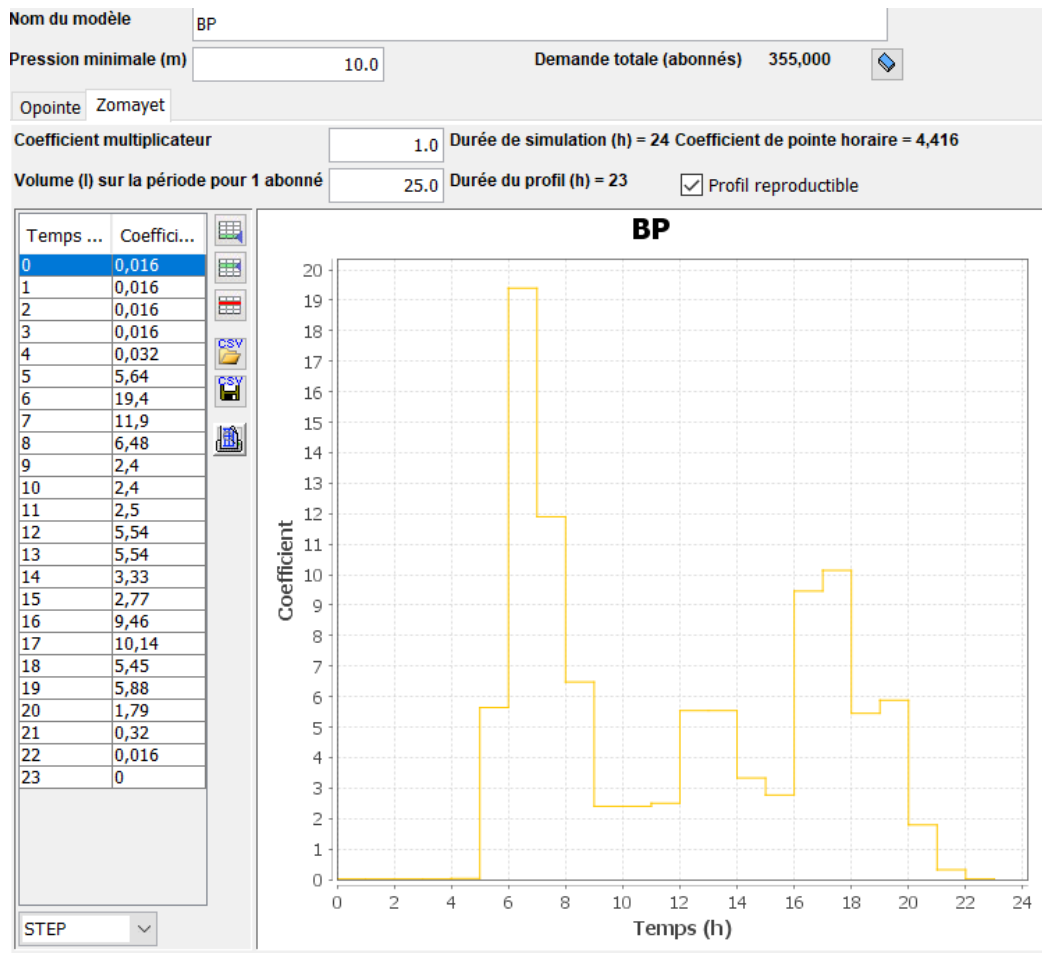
Nom du modèle BP

Pression minimale (m) 10.0

Demande totale (abonnés) 355,000

Opointe Zomayet

Coefficient multiplicateur 1.0 Durée de simulation (h) = 24 Coefficient de pointe horaire = 4,416

Volume (l) sur la période pour 1 abonné 25.0 Durée du profil (h) = 23

Profil reproductible

| Temps ... | Coeffici... |
|---|---|
| 0 | 0,016 |
| 1 | 0,016 |
| 2 | 0,016 |
| 3 | 0,016 |
| 4 | 0,032 |
| 5 | 5,64 |
| 6 | 19,4 |
| 7 | 11,9 |
| 8 | 6,48 |
| 9 | 2,4 |
| 10 | 2,4 |
| 11 | 2,5 |
| 12 | 5,54 |
| 13 | 5,54 |
| 14 | 3,33 |
| 15 | 2,77 |
| 16 | 9,46 |
| 17 | 10,14 |
| 18 | 5,45 |
| 19 | 5,88 |
| 20 | 1,79 |
| 21 | 0,32 |
| 22 | 0,016 |
| 23 | 0 |

CSV
CSV

STEP

BP

Coefficient
0 1 2 3 4 5 6 7 8 9 10 11 12 13 14 15 16 17 18 19 20

Temps (h)
0 2 4 6 8 10 12 14 16 18 20 22 24